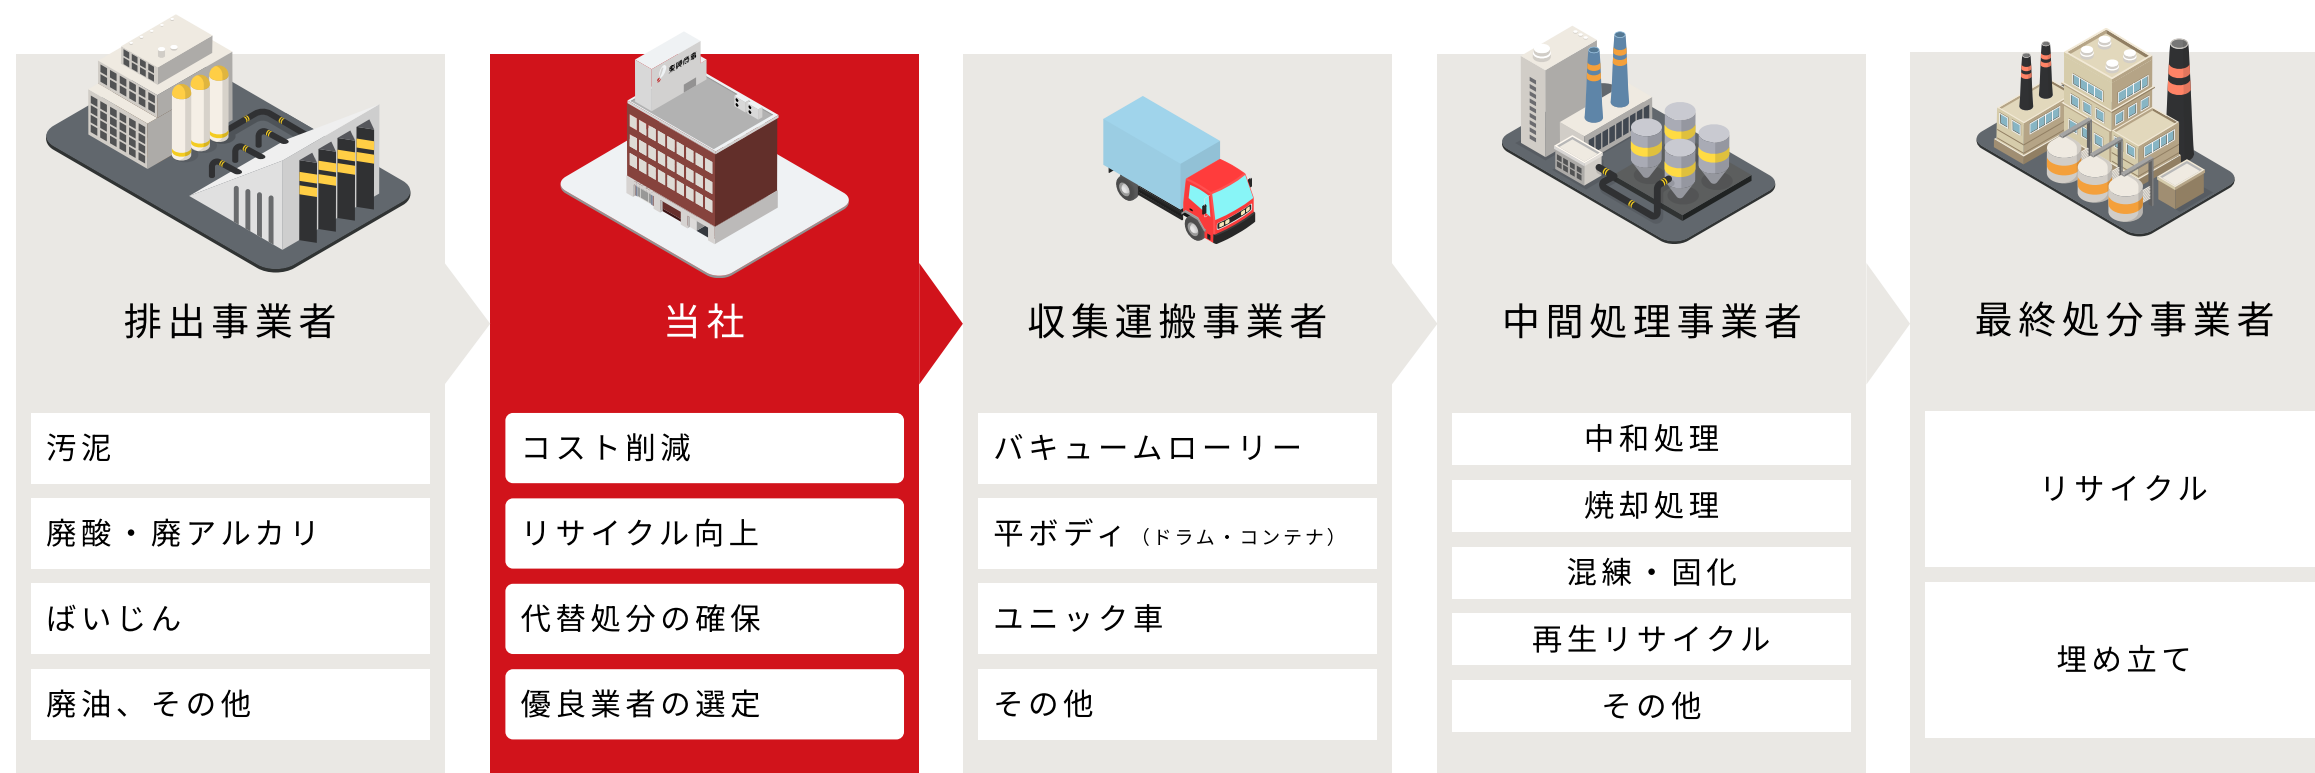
排出事業者

汚泥

廃酸・廃アルカリ

ばいじん

廃油、その他

当社

コスト削減

リサイクル向上

代替処分の確保

優良業者の選定

収集運搬事業者

バキュームローリー

平ボディ（ドラム・コンテナ）

ユニック車

その他

中間処理事業者

中和処理

焼却処理

混練・固化

再生リサイクル

その他

最終処分事業者

リサイクル

埋め立て